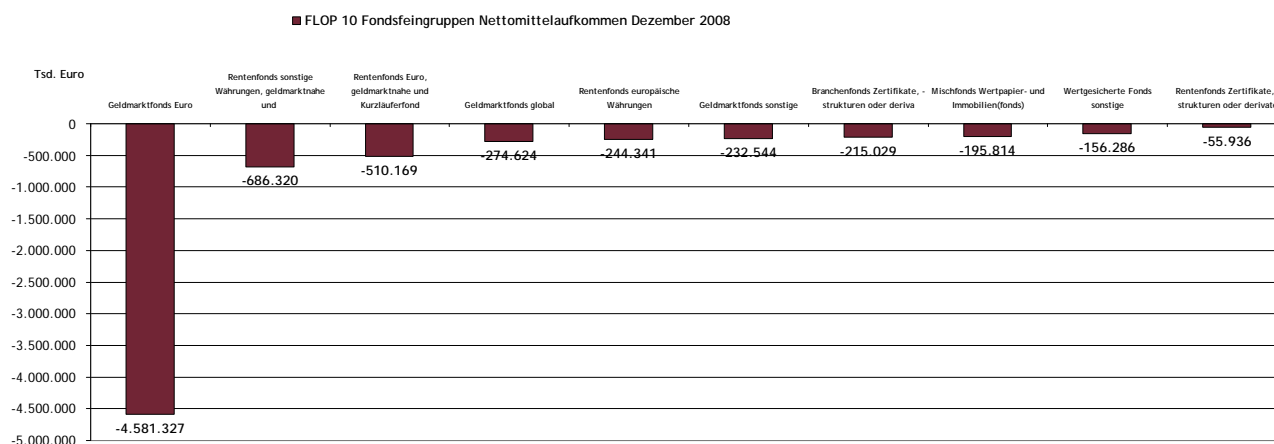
FLOP 10 Fondsfeingruppen Nettomittelaufkommen Dezember 2008

Tsd. Euro

| Geldmarktfonds Euro | Rentenfonds sonstige Währungen, geldmarktnahe und | Rentenfonds Euro, geldmarktnahe und Kurzläuferfond | Geldmarktfonds global | Rentenfonds europäische Währungen | Geldmarktfonds sonstige | Branchenfonds Zertifikate, -strukturen oder deriva | Mischfonds Wertpapier- und Immobilien(fonds) | Wertgesicherte Fonds sonstige | Rentenfonds Zertifikate, -strukturen oder derivat |
|---|---|---|---|---|---|---|---|---|---|
| -4.581.327 | -686.320 | -510.169 | -274.624 | -244.341 | -232.544 | -215.029 | -195.814 | -156.286 | -55.936 |

0
-500.000
-1.000.000
-1.500.000
-2.000.000
-2.500.000
-3.000.000
-3.500.000
-4.000.000
-4.500.000
-5.000.000